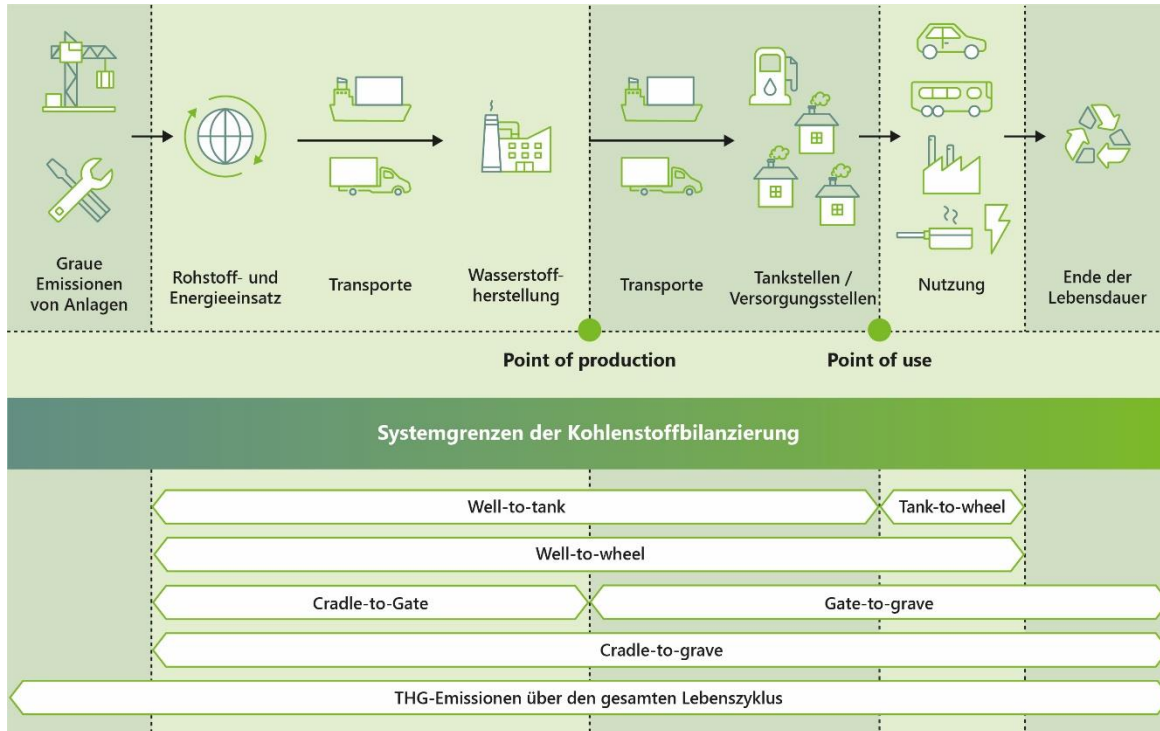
Graue Emissionen von Anlagen

Rohstoff- und Energieeinsatz

Transporte

Wasserstoffherstellung

Transporte

Tankstellen / Versorgungsstellen

Nutzung

Ende der Lebensdauer

Point of production

Point of use

Systemgrenzen der Kohlenstoffbilanzierung

Well-to-tank

Tank-to-wheel

Well-to-wheel

Cradle-to-Gate

Gate-to-grave

Cradle-to-grave

THG-Emissionen über den gesamten Lebenszyklus